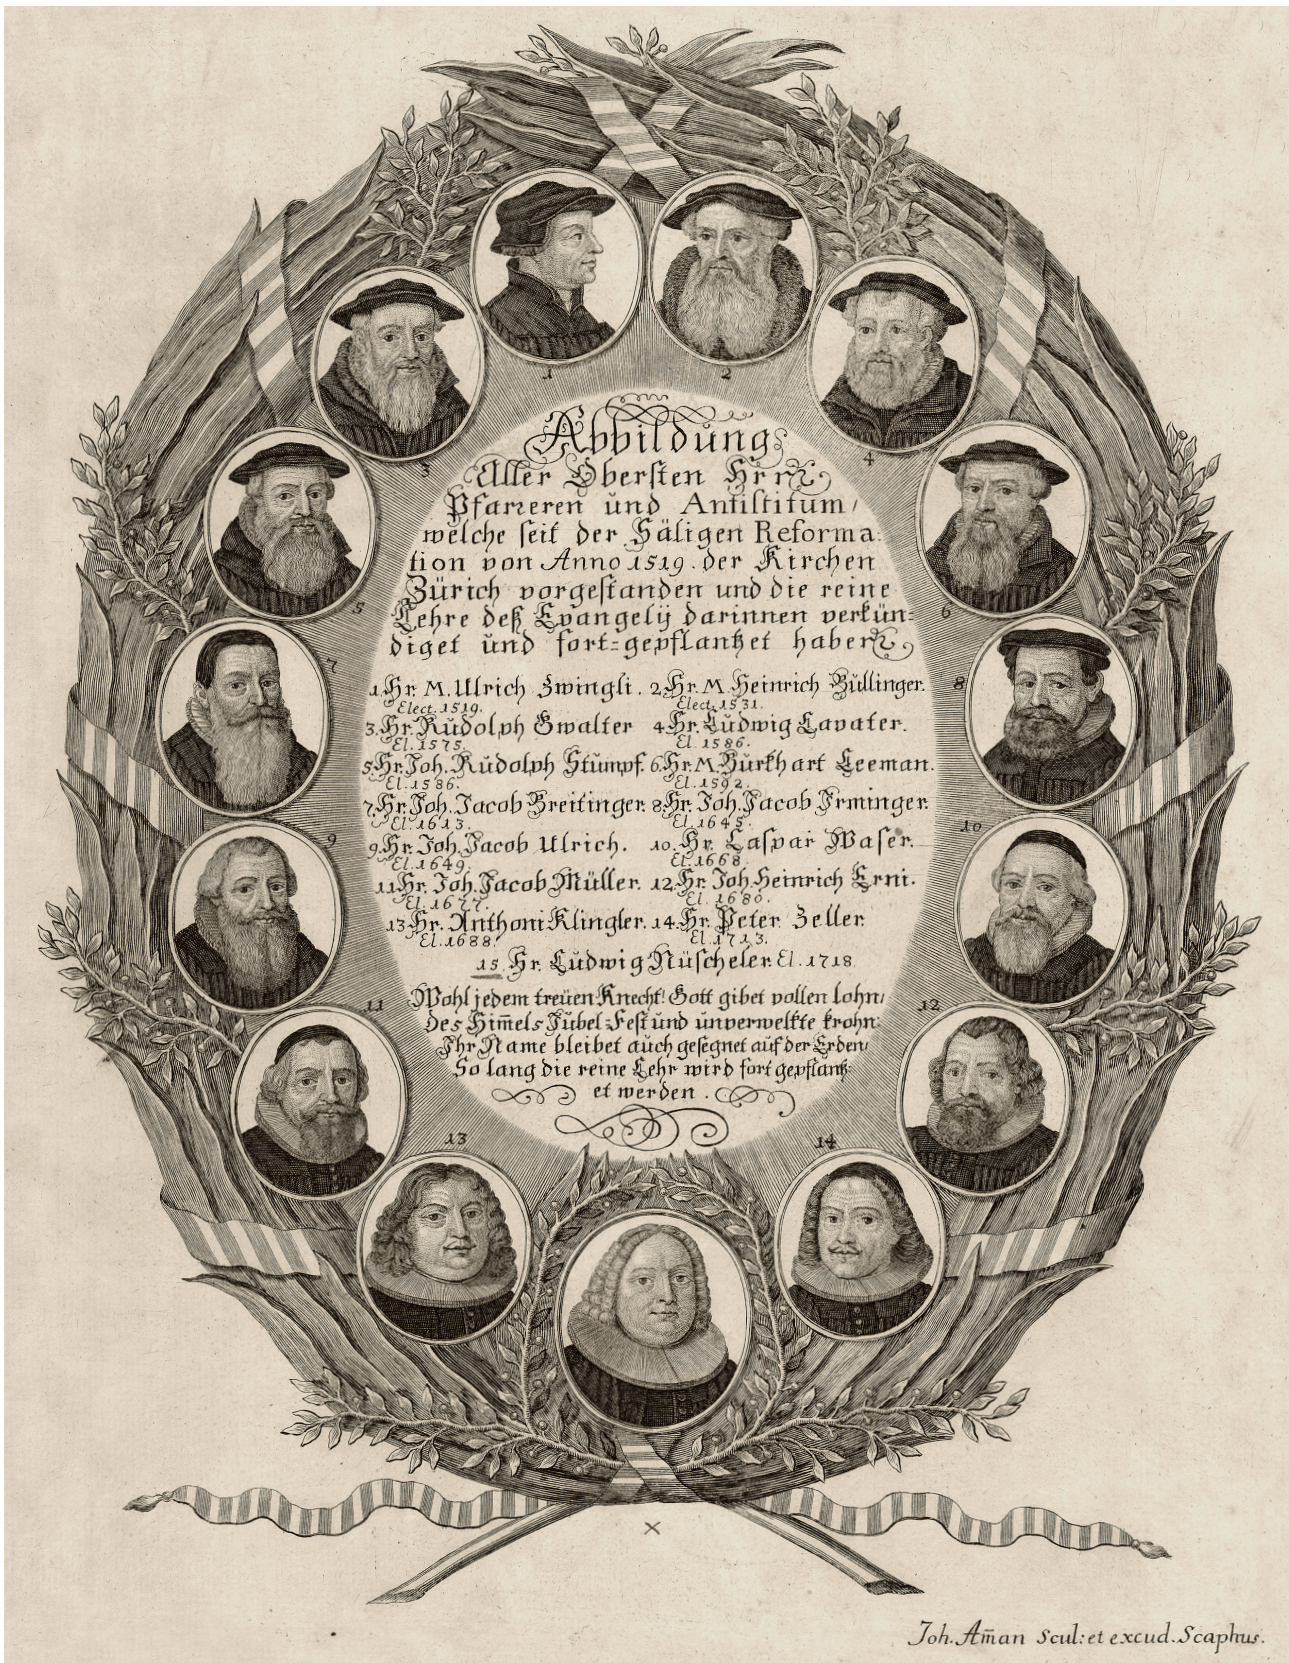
1 2 3 4 5 6 7 8 9 10 11 12 13 14

Abbildung
Aller Obersten Hrn.
Pfarreren und Antistitum,
welche seit der Säligen Reformation von Anno 1519. der Kirchen Zürich vorgestanden und die reine Lehre deß Evangelij darinnen verkündiget und fort-gepflanzet haben.

1. Hr. M. Ulrich Zwingli. Elect. 1519. 2. Hr. M. Heinrich Bullinger. Elect. 1531.
3. Hr. Rudolph Gwalter El. 1575. 4. Hr. Ludwig Lavater. El. 1586.
5. Hr. Joh. Rudolph Stumpf. El. 1586. 6. Hr. M. Burkhart Leeman. El. 1592.
7. Hr. Joh. Jacob Breitinger. El. 1613. 8. Hr. Joh. Jacob Irminger. El. 1645.
9. Hr. Joh. Jacob Ulrich. El. 1649. 10. Hr. Caspar Waser. El. 1668.
11. Hr. Joh. Jacob Müller. El. 1677. 12. Hr. Joh. Heinrich Erni. El. 1680.
13. Hr. Anthoni Klingler. El. 1688. 14. Hr. Peter Zeller. El. 1713.
15. Hr. Ludwig Nüscheler. El. 1718.

Wohl jedem treüen Knecht: Gott gibet vollen lohn,
Des Himels Jubel-Fest und unverwelkte Krohn:
Ihr Name bleibet auch gesegnet auf der Erden,
So lang die reine Lehr wird fort gepflanzet werden.

Joh. Aman Sculp: et excud. Scaphus.